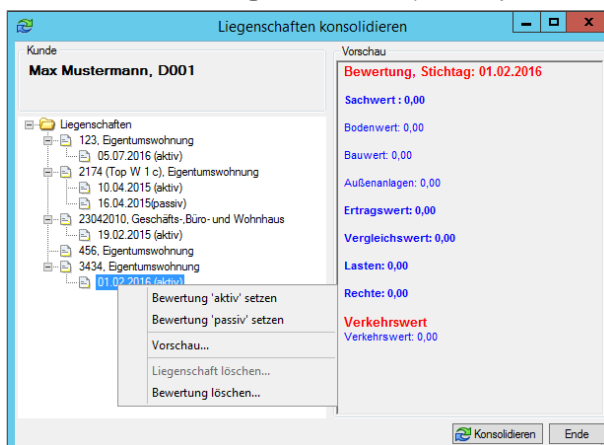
Liegenschaften konsolidieren

Kunde
Max Mustermann, D001

Liegenschaften
123, Eigentumswohnung
05.07.2016 (aktiv)
2174 (Top W 1 c), Eigentumswohnung
10.04.2015 (aktiv)
16.04.2015(passiv)
23042010, Geschäfts-,Büro- und Wohnhaus
19.02.2015 (aktiv)
456, Eigentumswohnung
3434, Eigentumswohnung
01.02.2016 (aktiv)

Bewertung 'aktiv' setzen
Bewertung 'passiv' setzen
Vorschau...
Liegenschaft löschen...
Bewertung löschen...

Vorschau
Bewertung, Stichtag: 01.02.2016
Sachwert : 0,00
Bodenwert: 0,00
Bauwert: 0,00
Außenanlagen: 0,00
Ertragswert: 0,00
Vergleichswert: 0,00
Lasten: 0,00
Rechte: 0,00
Verkehrswert
Verkehrswert: 0,00

Konsolidieren
Ende